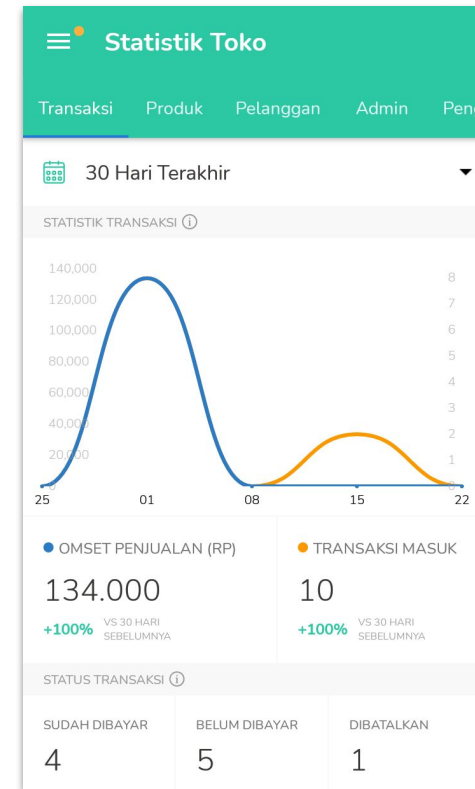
Statistik Toko

Transaksi Produk Pelanggan Admin Pen

30 Hari Terakhir

STATISTIK TRANSAKSI

140,000
120,000
100,000
80,000
60,000
40,000
20,000

8
7
6
5
4
3
2
1
0

25 01 08 15 22

OMSET PENJUALAN (RP)
134.000
+100% VS 30 HARI SEBELUMNYA

TRANSAKSI MASUK
10
+100% VS 30 HARI SEBELUMNYA

STATUS TRANSAKSI

| SUDAH DIBAYAR | BELUM DIBAYAR | DIBATALKAN |
|---|---|---|
| 4 | 5 | 1 |